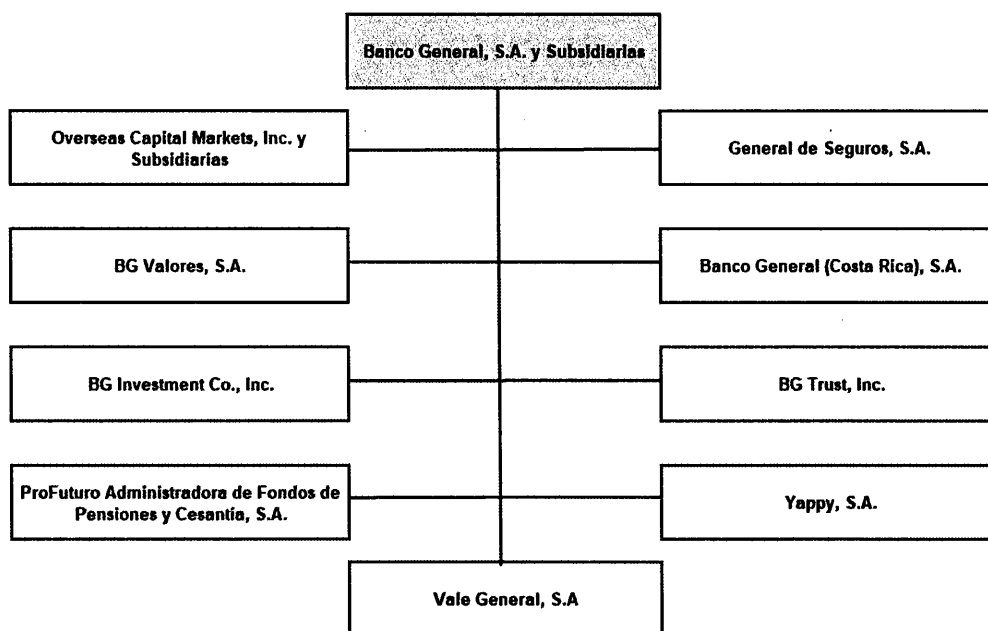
Banco General, S.A. y Subsidiarias

Overseas Capital Markets, Inc. y Subsidiarias

General de Seguros, S.A.

BG Valores, S.A.

Banco General (Costa Rica), S.A.

BG Investment Co., Inc.

BG Trust, Inc.

ProFuturo Administradora de Fondos de Pensiones y Cesantía, S.A.

Yappy, S.A.

Vale General, S.A